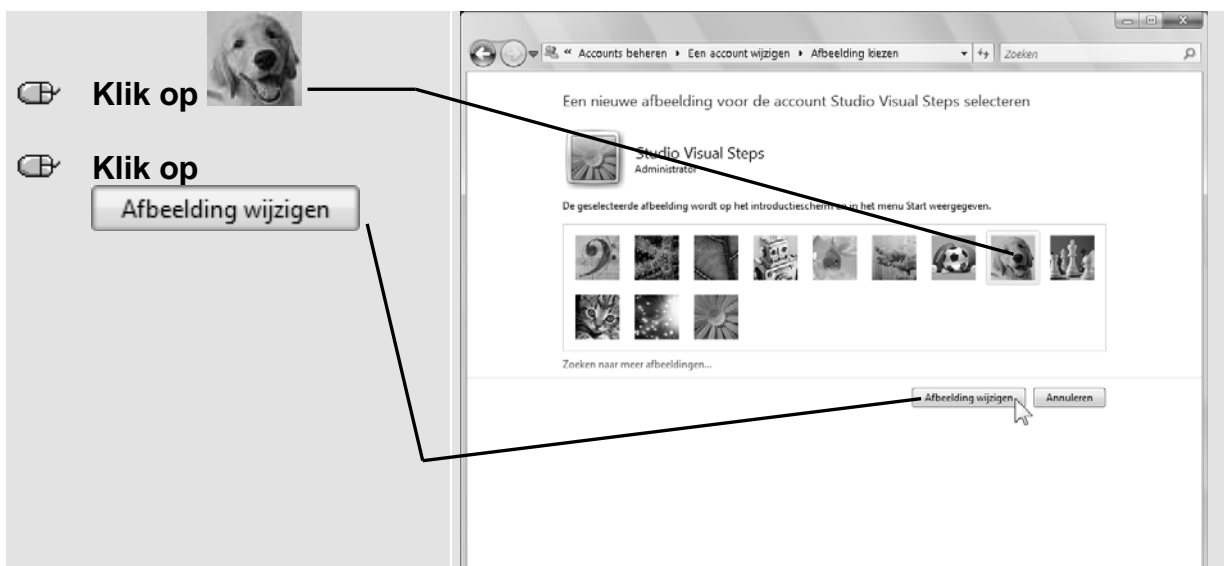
Klik op

Klik op
Afbeelding wijzigen

« Accounts beheren ▸ Een account wijzigen ▸ Afbeelding kiezen

Zoeken

Een nieuwe afbeelding voor de account Studio Visual Steps selecteren

Studio Visual Steps
Administrator

De geselecteerde afbeelding wordt op het introductiescherm en in het menu Start weergegeven.

Zoeken naar meer afbeeldingen...

Afbeelding wijzigen

Annuleren